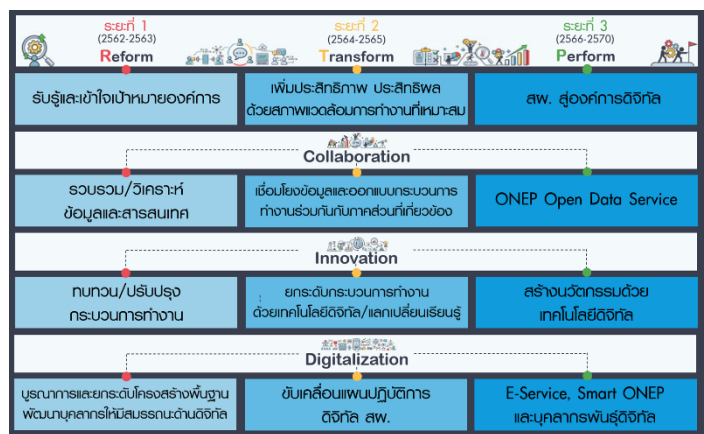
ระยะที่ 1
(2562-2563)
Reform

ระยะที่ 2
(2564-2565)
Transform

ระยะที่ 3
(2566-2570)
Perform

รับรู้และเข้าใจเป้าหมายองค์การ

เพิ่มประสิทธิภาพ ประสิทธิผล ด้วยสภาพแวดล้อมการทำงานที่เหมาะสม

สผ. สู่องค์การดิจิทัล

Collaboration

รวบรวม/วิเคราะห์ ข้อมูลและสารสนเทศ

เชื่อมโยงข้อมูลและออกแบบกระบวนการทำงานร่วมกันกับภาคส่วนที่เกี่ยวข้อง

ONEP Open Data Service

Innovation

ทบทวน/ปรับปรุง กระบวนการทำงาน

ยกระดับกระบวนการทำงาน ด้วยเทคโนโลยีดิจิทัล/แลกเปลี่ยนเรียนรู้

สร้างนวัตกรรมด้วย เทคโนโลยีดิจิทัล

Digitalization

บูรณาการและยกระดับโครงสร้างพื้นฐาน พัฒนาบุคลากรให้มีสมรรถนะด้านดิจิทัล

ขับเคลื่อนแผนปฏิบัติการ ดิจิทัล สผ.

E-Service, Smart ONEP และบุคลากรพันธุ์ดิจิทัล